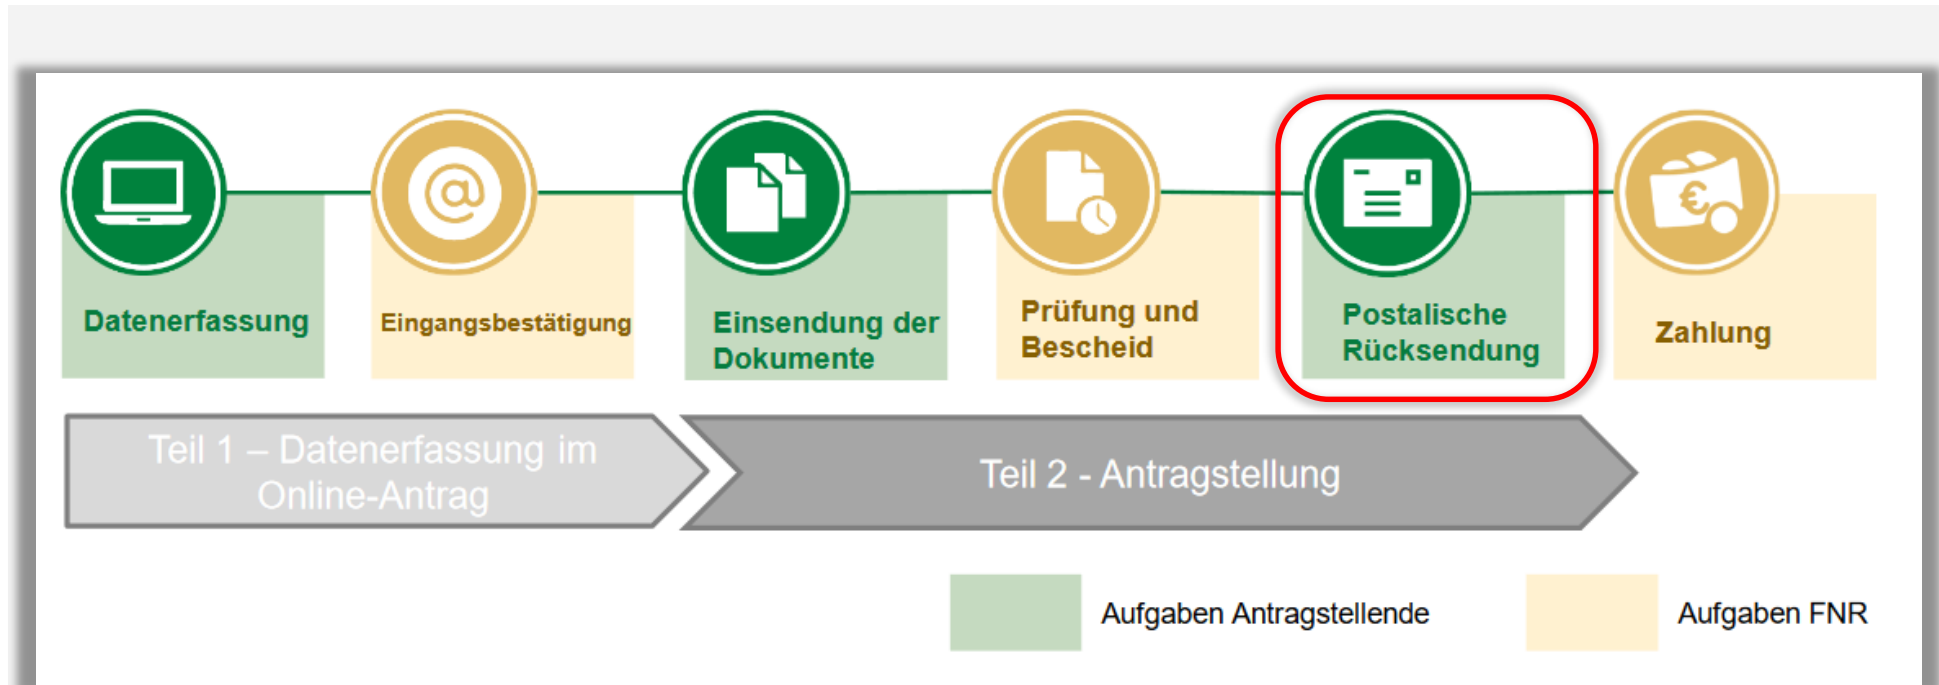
Datenerfassung

Eingangsbestätigung

Einsendung der Dokumente

Prüfung und Bescheid

Postalische Rücksendung

Zahlung

Teil 1 – Datenerfassung im Online-Antrag

Teil 2 - Antragstellung

Aufgaben Antragstellende

Aufgaben FNR